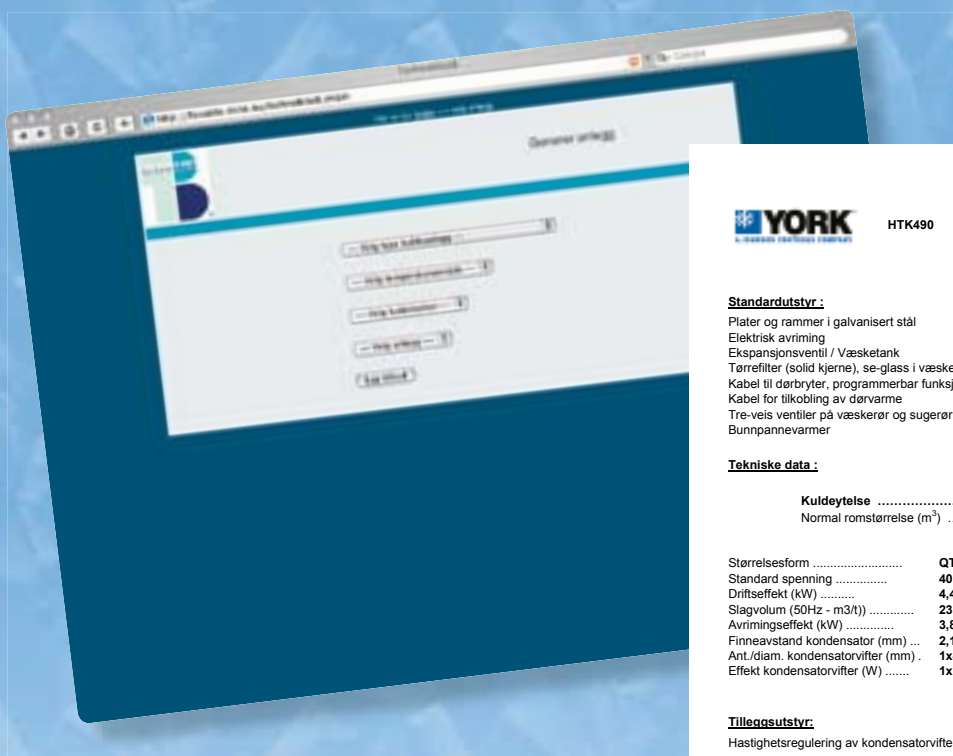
YORK HTK490

Standardutstyr :
Plater og rammer i galvanisert stål
Elektrisk avriming
Ekspansjonsventil / Væsketank
Tørrefilter (solid kjerne), se-glass i væske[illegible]
Kabel til dørbryter, programmerbar funksj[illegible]
Kabel for tilkobling av dørvarme
Tre-veis ventiler på væskerør og sugerør
Bunnpannevarmer

Tekniske data :

Kuldeytelse ..................
Normal romstørrelse ($m^3$) ..

Størrelsesform .......................... QT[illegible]
Standard spenning ............... 40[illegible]
Driftseffekt (kW) .......... 4,4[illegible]
Slagvolum (50Hz - m3/t)) ............ 23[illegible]
Avrimingseffekt (kW) ............. 3,8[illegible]
Finneavstand kondensator (mm) ... 2,1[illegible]
Ant./diam. kondensatorvifter (mm) . 1x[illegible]
Effekt kondensatorvifter (W) ....... 1x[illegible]

Tilleggsutstyr:
Hastighetsregulering av kondensatorvifte

Generer anlegg
-- Velg type kuldeanlegg --
-- Velg temperaturområde --
-- Velg kuldeytelse --
-- Velg anlegg --
Søk Utstyr